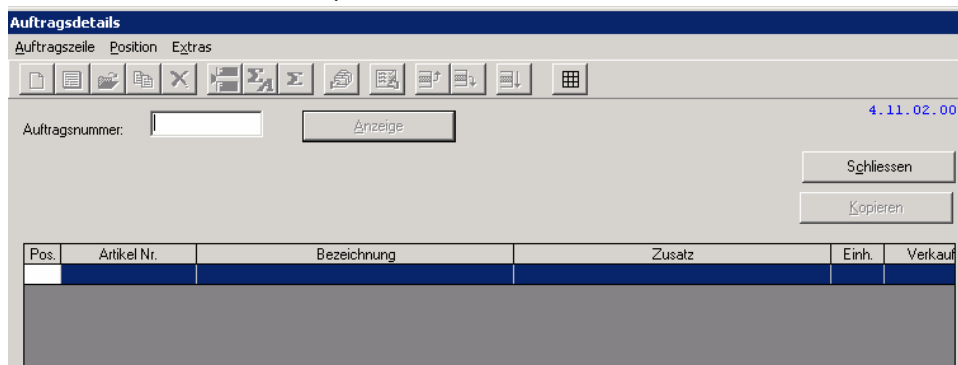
Auftragsdetails

Auftragszeile Position Extras

4.11.02.00

Auftragsnummer:

Anzeige

Schliessen

Kopieren

| Pos. | Artikel Nr. | Bezeichnung | Zusatz | Einh. | Verkauf |
|---|---|---|---|---|---|
| | | | | | |